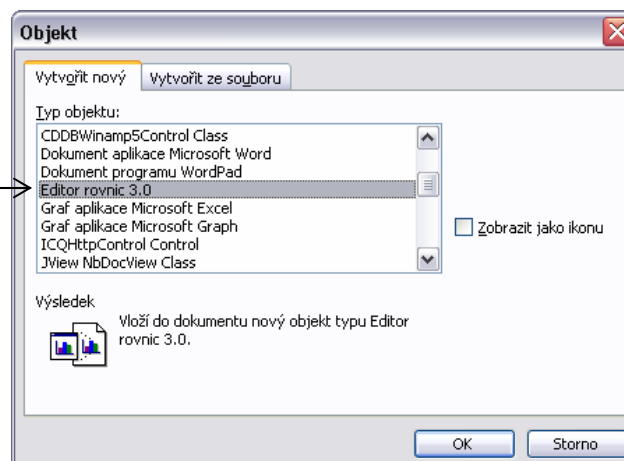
Objekt

Vytvořit nový | Vytvořit ze souboru

Typ objektu:

CDDBWinamp5Control Class
Dokument aplikace Microsoft Word
Dokument programu WordPad
Editor rovnic 3.0
Graf aplikace Microsoft Excel
Graf aplikace Microsoft Graph
ICQHttpControl Control
JView NbDocView Class

Zobrazit jako ikonu

Výsledek

Vloží do dokumentu nový objekt typu Editor rovnic 3.0.

OK | Storno